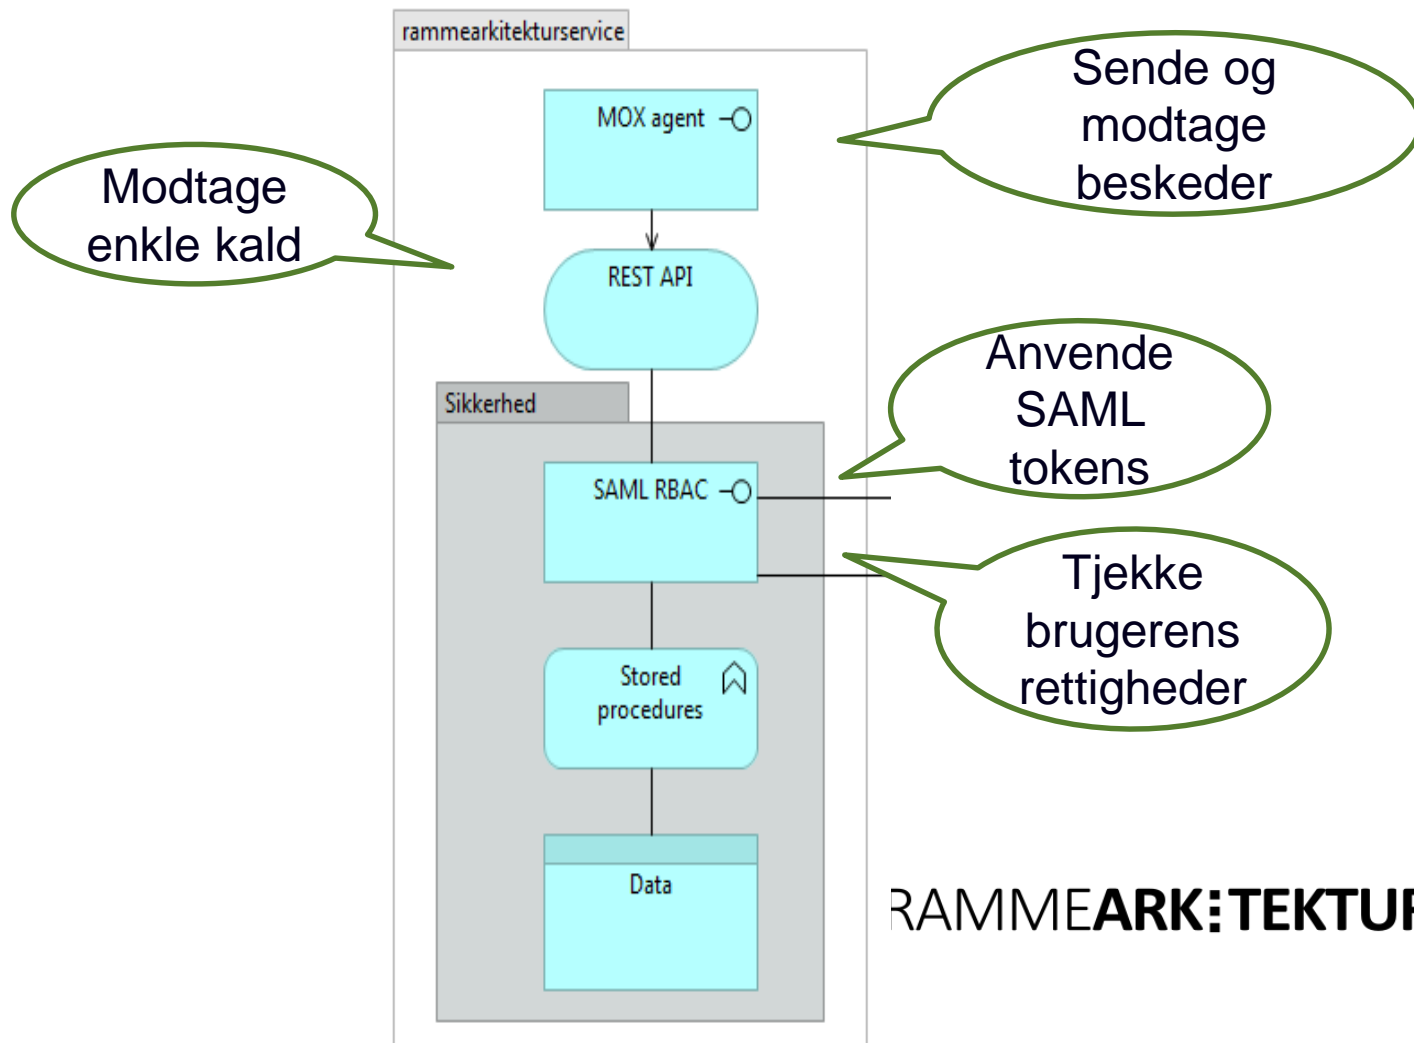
rammearkitekturservice

MOX agent

REST API

Sikkerhed

SAML RBAC

Stored procedures

Data

Sende og modtage beskeder

Modtage enkle kald

Anvende SAML tokens

Tjekke brugerens rettigheder

RAMMEARK:TEKTU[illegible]